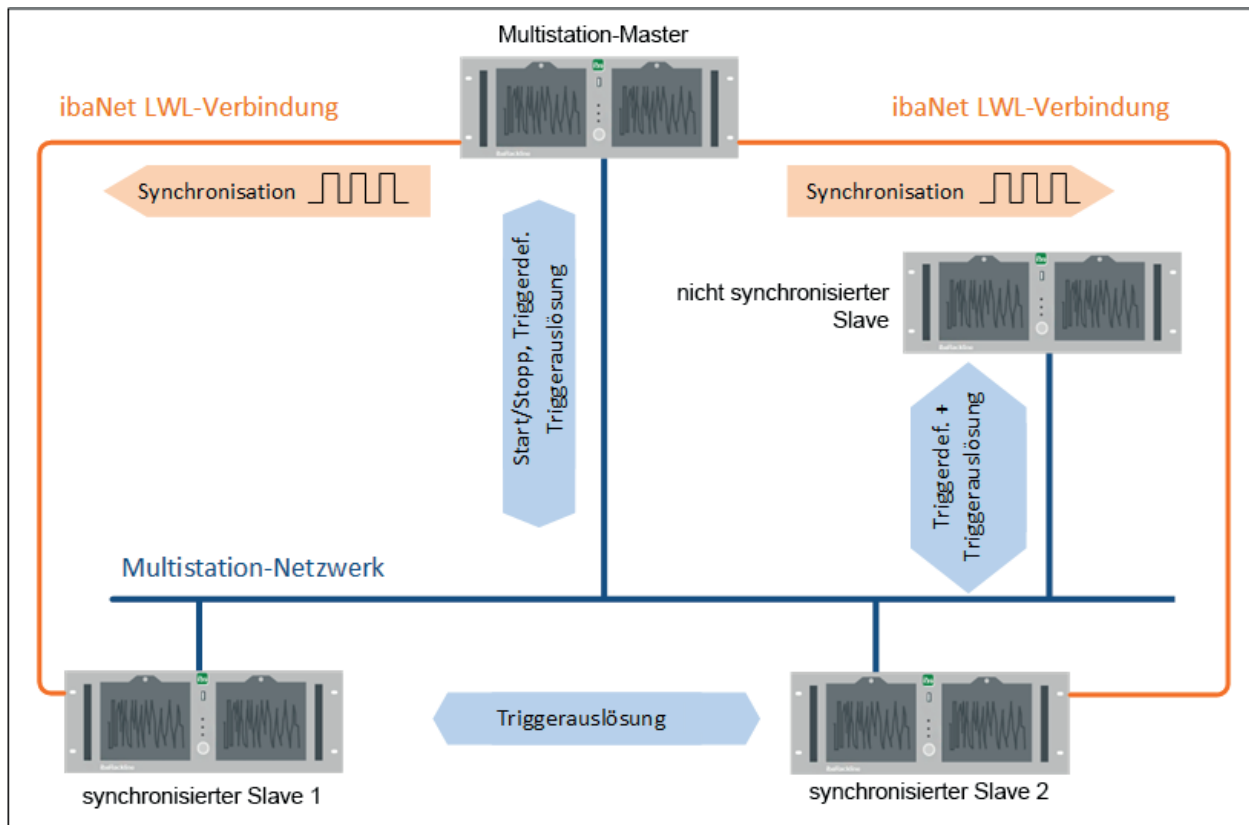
Multistation-Master

ibaNet LWL-Verbindung

ibaNet LWL-Verbindung

Synchronisation

Synchronisation

Start/Stopp, Triggerdef. Triggerauslösung

nicht synchronisierter Slave

Triggerdef. + Triggerauslösung

Multistation-Netzwerk

Triggerauslösung

synchronisierter Slave 1

synchronisierter Slave 2